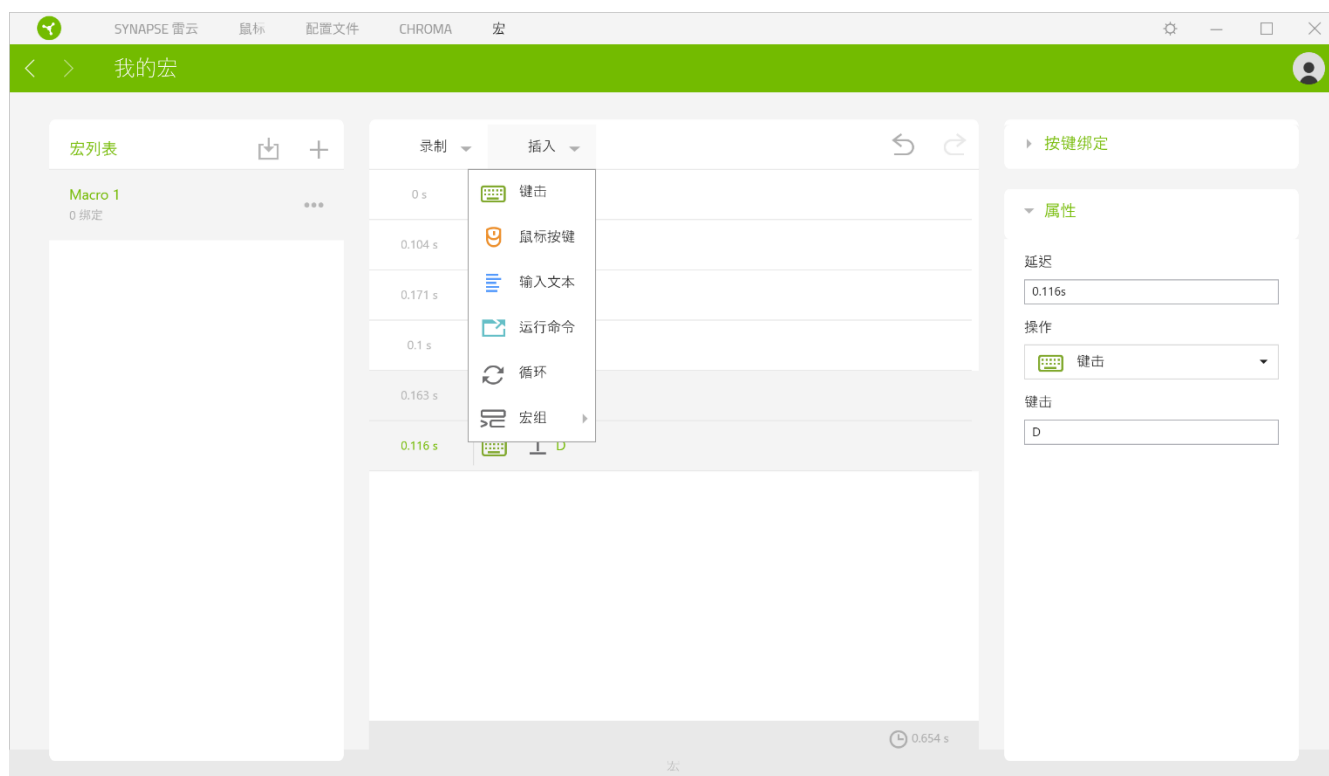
SYNAPSE 雷云 鼠标 配置文件 CHROMA 宏

我的宏

宏列表

Macro 1
0 绑定

录制 插入

0 s
0.104 s
0.171 s
0.1 s
0.163 s
0.116 s

键击
鼠标按键
输入文本
运行命令
循环
宏组

D

0.654 s

按键绑定

属性

延迟
0.116s

操作
键击

键击
D

宏